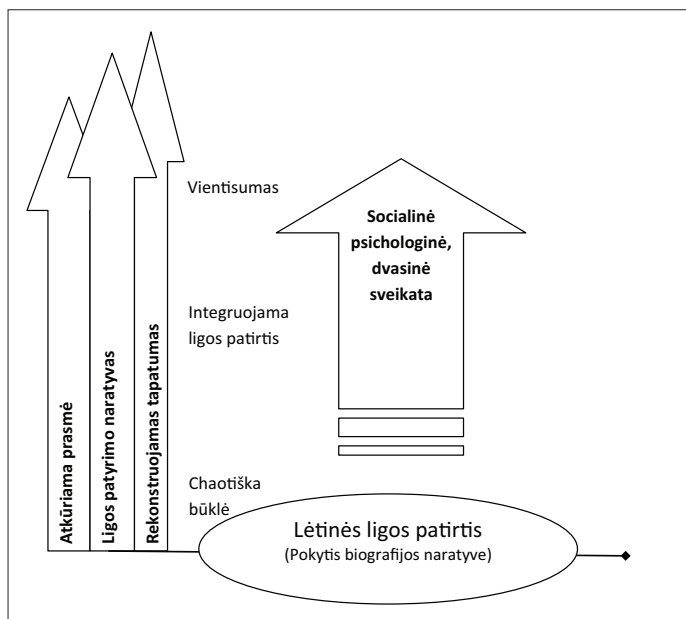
Atkūriama prasmė

Ligos patyrimo naratyvas

Rekonstruojamas tapatumas

Vientisumas

Socialinė psichologinė, dvasinė sveikata

Integruojama ligos patirtis

Chaotiška būklė

Lėtinės ligos patirtis
(Pokytis biografijos naratyve)